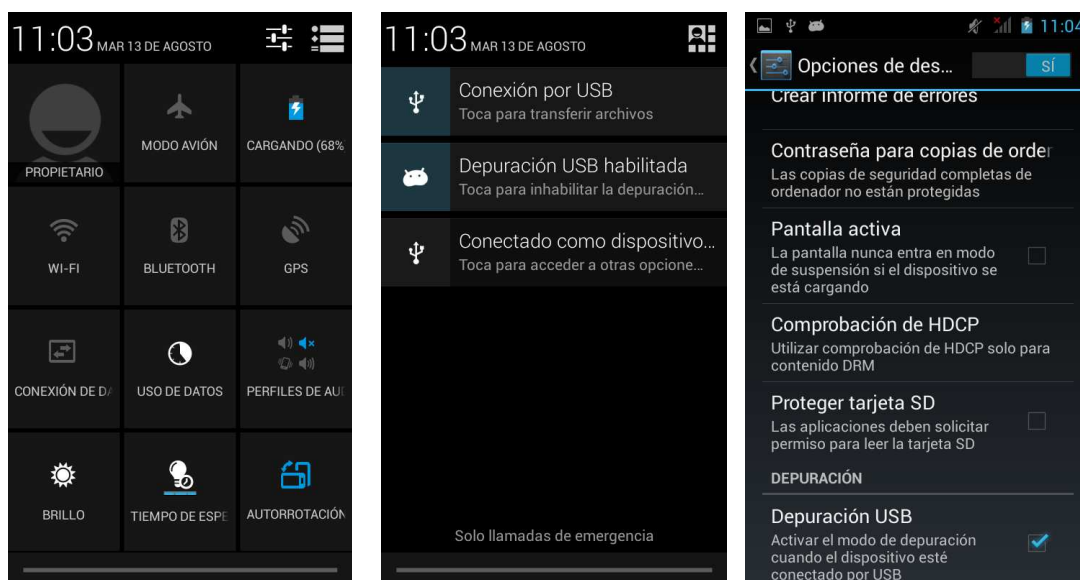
11:03 MAR 13 DE AGOSTO

PROPIETARIO

MODO AVIÓN

CARGANDO (68%

WI-FI

BLUETOOTH

GPS

CONEXIÓN DE D/

USO DE DATOS

PERFILES DE AU

BRILLO

TIEMPO DE ESPE

AUTORROTACIÓN

11:03 MAR 13 DE AGOSTO

Conexión por USB
Toca para transferir archivos

Depuración USB habilitada
Toca para inhabilitar la depuración...

Conectado como dispositivo...
Toca para acceder a otras opcione...

Solo llamadas de emergencia

11:04

Opciones de des...

SÍ

Crear informe de errores

Contraseña para copias de order
Las copias de seguridad completas de ordenador no están protegidas

Pantalla activa
La pantalla nunca entra en modo de suspensión si el dispositivo se está cargando

Comprobación de HDCP
Utilizar comprobación de HDCP solo para contenido DRM

Proteger tarjeta SD
Las aplicaciones deben solicitar permiso para leer la tarjeta SD

DEPURACIÓN

Depuración USB
Activar el modo de depuración cuando el dispositivo esté conectado por USB